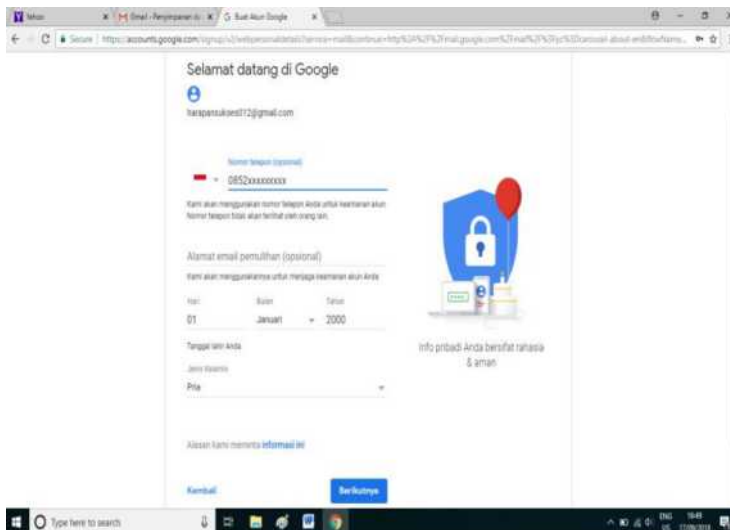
Yahoo | Email - Penyimpanan di | Buat Akun Google

Secure | https://accounts.google.com/signup/v2/webpersonaldetails?service=mail&continue=http%3A%2F%2Fmail.google.com%2Fmail%2F%3Fpc%3Dcarousel-about-en&flowName...

Selamat datang di Google

harapansukses012@gmail.com

Nomor telepon (opsional)
0852xxxxxxxx

Kami akan menggunakan nomor telepon Anda untuk keamanan akun. Nomor telepon tidak akan terlihat oleh orang lain.

Alamat email pemulihan (opsional)
Kami akan menggunakannya untuk menjaga keamanan akun Anda

Hari
01
Bulan
Januari
Tahun
2000

Tanggal lahir Anda

Jenis kelamin
Pria

Info pribadi Anda bersifat rahasia & aman

Alasan kami meminta informasi ini

Kembali
Berikutnya

Type here to search

ENG US 16:49 17/09/2018